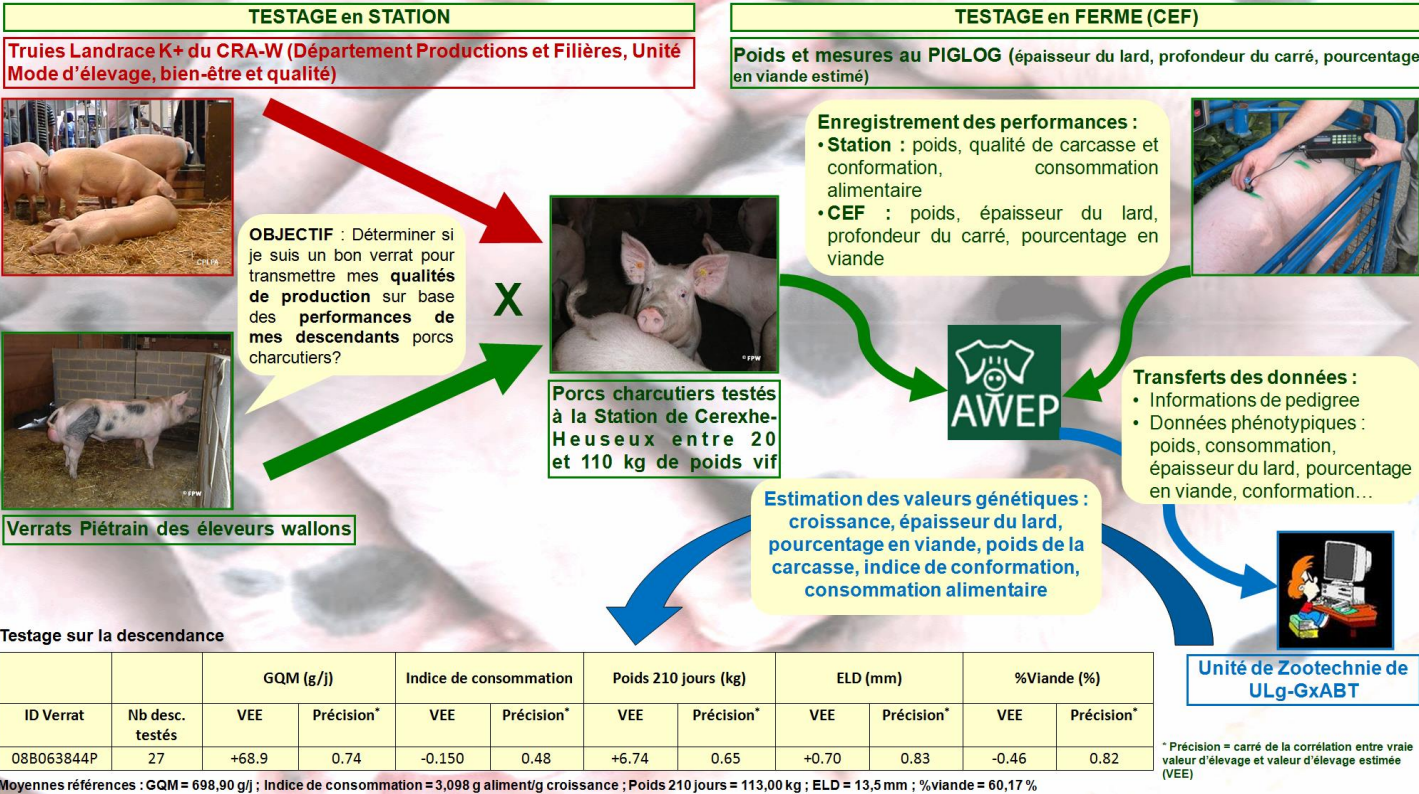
TESTAGE en STATION

Truies Landrace K+ du CRA-W (Département Productions et Filières, Unité Mode d'élevage, bien-être et qualité)

CRA-W

OBJECTIF : Déterminer si je suis un bon verrat pour transmettre mes qualités de production sur base des performances de mes descendants porcs charcutiers?

X

© FPW

Verrats Piétrain des éleveurs wallons

© FPW

Porcs charcutiers testés à la Station de Cerexhe-Heuseux entre 20 et 110 kg de poids vif

TESTAGE en FERME (CEF)

Poids et mesures au PIGLOG (épaisseur du lard, profondeur du carré, pourcentage en viande estimé)

Enregistrement des performances :
• Station : poids, qualité de carcasse et conformation, consommation alimentaire
• CEF : poids, épaisseur du lard, profondeur du carré, pourcentage en viande

AWEP

Transferts des données :
• Informations de pedigree
• Données phénotypiques : poids, consommation, épaisseur du lard, pourcentage en viande, conformation…

Estimation des valeurs génétiques : croissance, épaisseur du lard, pourcentage en viande, poids de la carcasse, indice de conformation, consommation alimentaire

Unité de Zootechnie de ULg-GxABT

Testage sur la descendance

| | | GQM (g/j) | | Indice de consommation | | Poids 210 jours (kg) | | ELD (mm) | | %Viande (%) | |
|---|---|---|---|---|---|---|---|---|---|---|---|
| ID Verrat | Nb desc. testés | VEE | Précision* | VEE | Précision* | VEE | Précision* | VEE | Précision* | VEE | Précision* |
| 08B063844P | 27 | +68.9 | 0.74 | -0.150 | 0.48 | +6.74 | 0.65 | +0.70 | 0.83 | -0.46 | 0.82 |

Moyennes références : GQM = 698,90 g/j ; Indice de consommation = 3,098 g aliment/g croissance ; Poids 210 jours = 113,00 kg ; ELD = 13,5 mm ; %viande = 60,17 %

* Précision = carré de la corrélation entre vraie valeur d'élevage et valeur d'élevage estimée (VEE)